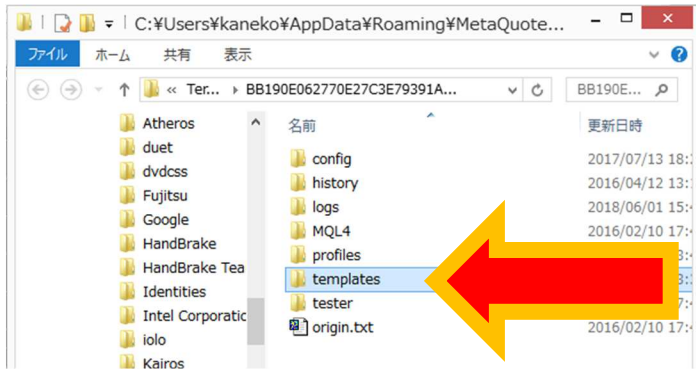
C:¥Users¥kaneko¥AppData¥Roaming¥MetaQuote...

ファイル ホーム 共有 表示

« Ter... › BB190E062770E27C3E79391A...

BB190E...

Atheros
duet
dvdcss
Fujitsu
Google
HandBrake
HandBrake Tea
Identities
Intel Corporatic
iolo
Kairos

名前 更新日時

config 2017/07/13 18:
history 2016/04/12 13:
logs 2018/06/01 15:
MQL4 2016/02/10 17:
profiles 2016/02/10 17:
templates
tester
origin.txt 2016/02/10 17: